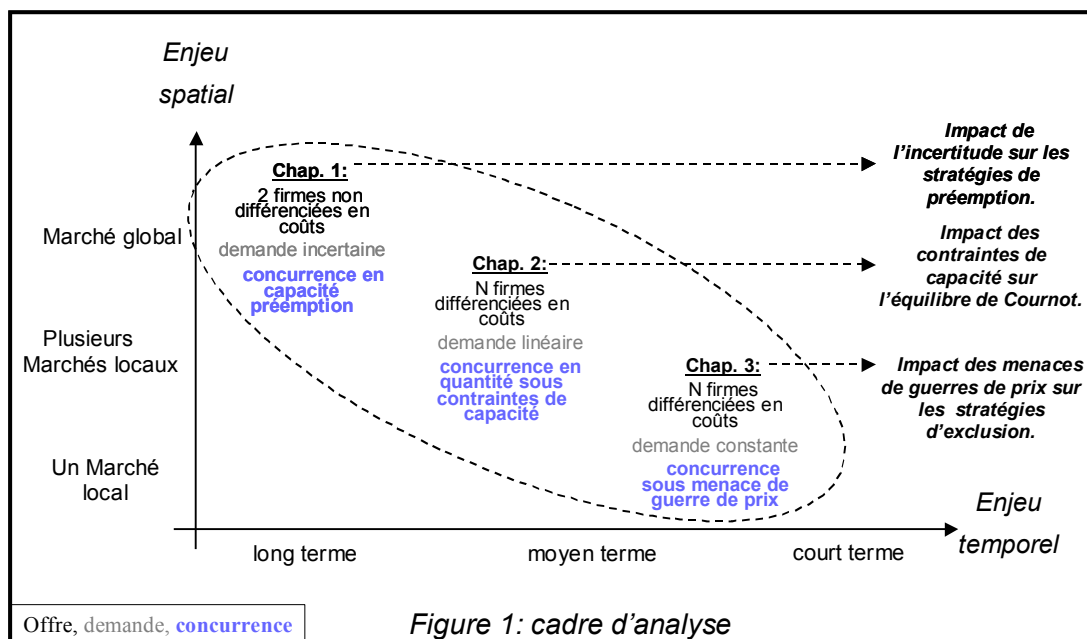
Enjeu spatial

Marché global

Plusieurs Marchés locaux

Un Marché local

Chap. 1:
2 firmes non différenciées en coûts
demande incertaine
concurrence en capacité préemption

Impact de l'incertitude sur les stratégies de préemption.

Chap. 2:
N firmes différenciées en coûts
demande linéaire
concurrence en quantité sous contraintes de capacité

Impact des contraintes de capacité sur l'équilibre de Cournot.

Chap. 3:
N firmes différenciées en coûts
demande constante
concurrence sous menace de guerre de prix

Impact des menaces de guerres de prix sur les stratégies d'exclusion.

Enjeu temporel

long terme

moyen terme

court terme

Offre, demande, concurrence

Figure 1: cadre d'analyse